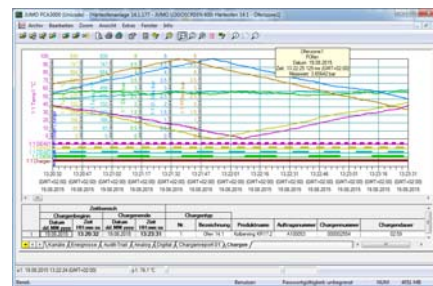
JUMO PCA3000 (Unicode) - [Herstellanlage 14.1.17 - JUMO LOGOSCREEN 600 Herstellen 14.1 - Übersicht]

Datei Archiv Bearbeiten Zoom Ansicht Extras Fenster Hilfe

Übersicht 1
Ofen
Datum: 19.06.2015
Zeit: 13:22:25 120 ms (GMT+02:00)
Messwert: 3.65842 bar

Zeitbereich

| Chargenbeginn Datum | Chargenbeginn Zeit | Chargenende Datum | Chargenende Zeit | Chargentyp Nr. | Chargentyp Bezeichnung | Produktname | Auftragsnummer | Chargennummer | Chargenbenutzer |
|---|---|---|---|---|---|---|---|---|---|
| 19.06.2015 | 13:20:32 | 19.06.2015 | 13:23:31 | 1 | Ofen 14.1 | Kuhlkette KP1.1 | 4150253 | 0000002654 | 0216 |

Kanäle | Ereignisse | Audit Trail | Analog | Digital | Chargenreport 01 | Chargen

Bereit Benutzer: Passwortgültigkeit unbegrenzt NUM